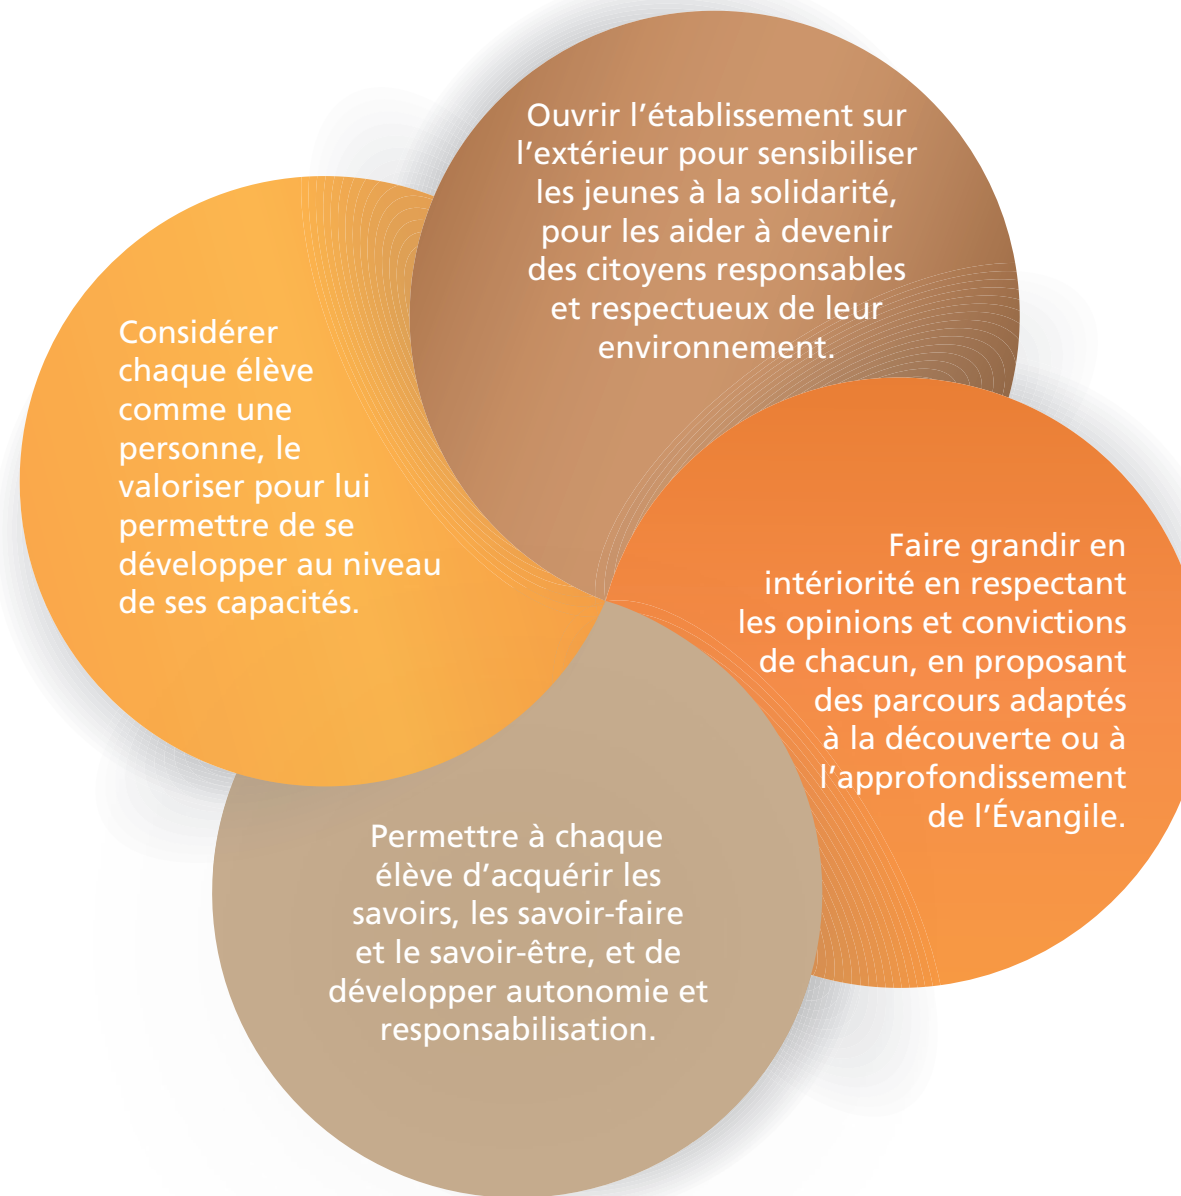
Ouvrir l’établissement sur l’extérieur pour sensibiliser les jeunes à la solidarité, pour les aider à devenir des citoyens responsables et respectueux de leur environnement.

Considérer chaque élève comme une personne, le valoriser pour lui permettre de se développer au niveau de ses capacités.

Faire grandir en intériorité en respectant les opinions et convictions de chacun, en proposant des parcours adaptés à la découverte ou à l’approfondissement de l’Évangile.

Permettre à chaque élève d’acquérir les savoirs, les savoir-faire et le savoir-être, et de développer autonomie et responsabilisation.